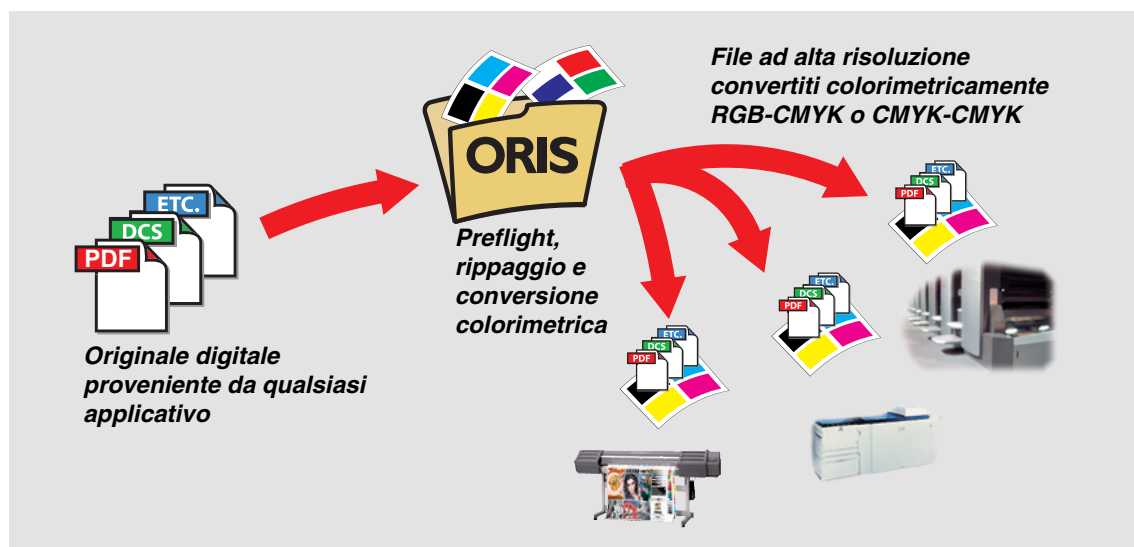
ETC.
DCS
PDF

Originale digitale proveniente da qualsiasi applicativo

ORIS

Preflight, rippaggio e conversione colorimetrica

File ad alta risoluzione convertiti colorimetricamente RGB-CMYK o CMYK-CMYK

ETC.
DCS
PDF

ETC.
DCS
PDF

ETC.
DCS
PDF